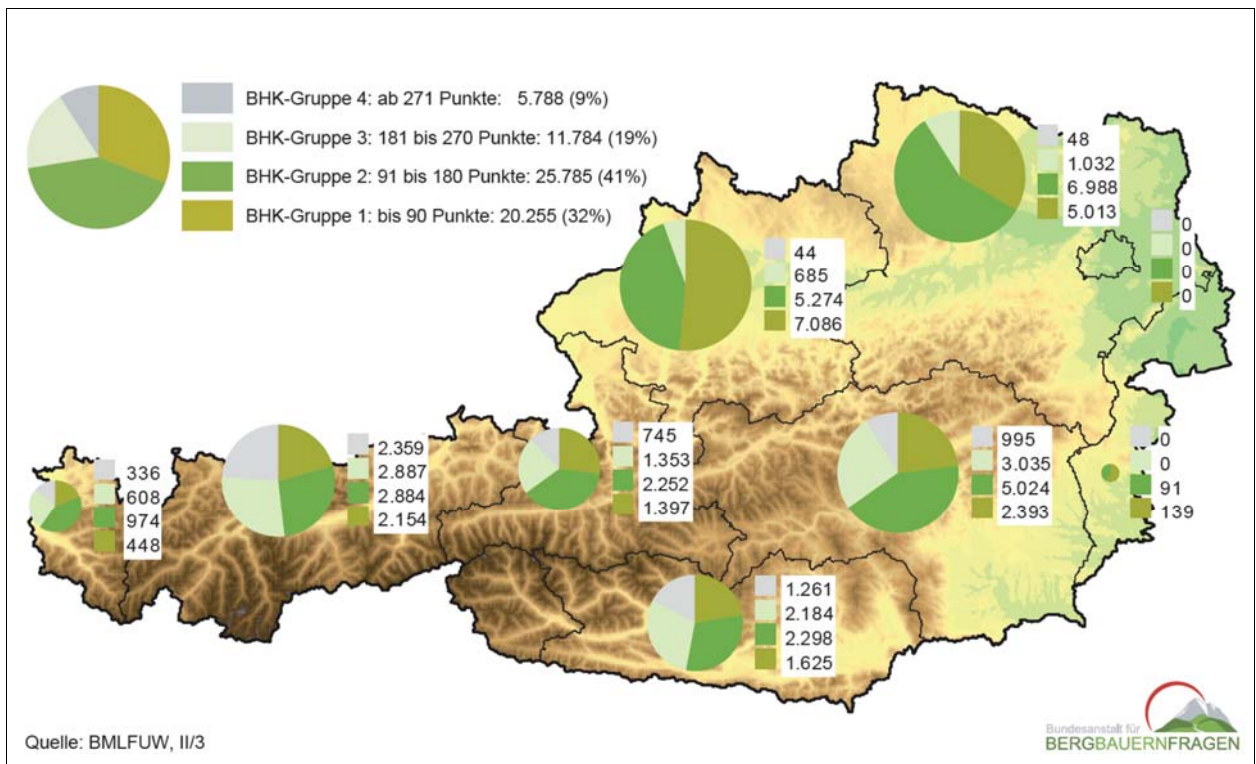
BHK-Gruppe 4: ab 271 Punkte: 5.788 (9%)
BHK-Gruppe 3: 181 bis 270 Punkte: 11.784 (19%)
BHK-Gruppe 2: 91 bis 180 Punkte: 25.785 (41%)
BHK-Gruppe 1: bis 90 Punkte: 20.255 (32%)

48
1.032
6.988
5.013

0
0
0
0

44
685
5.274
7.086

336
608
974
448

2.359
2.887
2.884
2.154

745
1.353
2.252
1.397

995
3.035
5.024
2.393

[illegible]0
0
91
139

1.261
2.184
2.298
1.625

Quelle: BMLFUW, II/3

Bundesanstalt für
BERGBAUERNFRAGEN